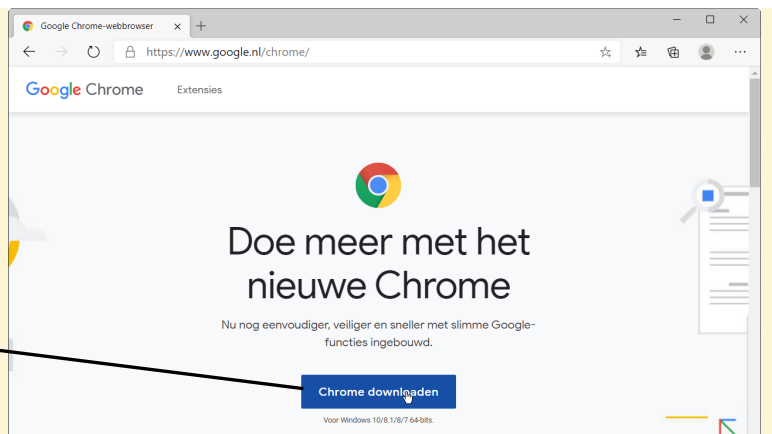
Google Chrome-webbrowser ×
https://www.google.nl/chrome/

Google Chrome Extensies

Doe meer met het nieuwe Chrome

Nu nog eenvoudiger, veiliger en sneller met slimme Google-functies ingebouwd.

Chrome downloaden

Voor Windows 10/8.1/8/7 64-bits.